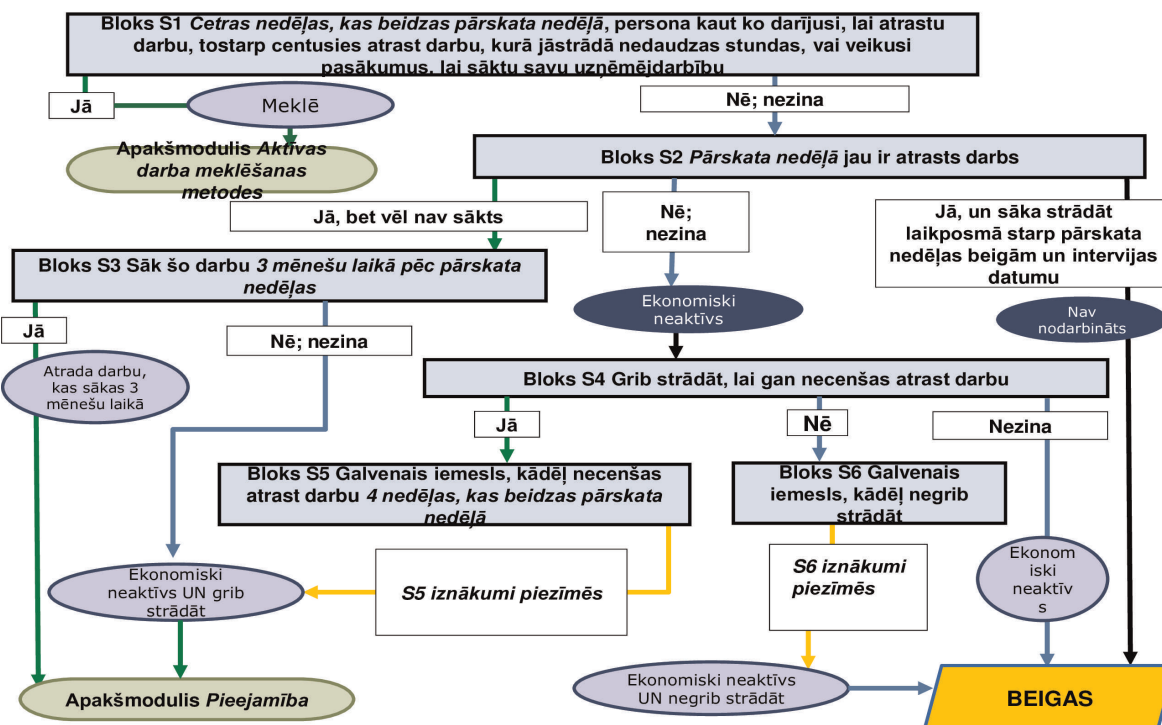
**Bloks S1** *Četras nedēļas, kas beidzas pārskata nedēļā*, persona kaut ko darījusi, lai atrastu darbu, tostarp centusies atrast darbu, kurā jāstrādā nedaudzas stundas, vai veikusi pasākumus, lai sāktu savu uzņēmējdarbību

Jā

Meklē

Apakšmodulis *Aktīvas darba meklēšanas metodes*

Nē; nezina

Bloks S2 *Pārskata nedēļā* jau ir atrasts darbs

Jā, bet vēl nav sākts

Nē; nezina

Jā, un sāka strādāt laikposmā starp pārskata nedēļas beigām un intervijas datumu

Bloks S3 Sāk šo darbu *3 mēnešu laikā pēc pārskata nedēļas*

Ekonomiski neaktīvs

Jā

Nē; nezina

Nav nodarbināts

Atrada darbu, kas sākas 3 mēnešu laikā

Bloks S4 Grib strādāt, lai gan necenšas atrast darbu

Jā

Nē

Nezina

Bloks S5 Galvenais iemesls, kādēļ necenšas atrast darbu *4 nedēļas, kas beidzas pārskata nedēļā*

Bloks S6 Galvenais iemesls, kādēļ negrib strādāt

*S6 iznākumi piezīmēs*

Ekonomiski neaktīvs UN grib strādāt

*S5 iznākumi piezīmēs*

Ekonom iski neaktīv s

Ekonomiski neaktīvs UN negrib strādāt

Apakšmodulis *Pieejamība*

BEIGAS